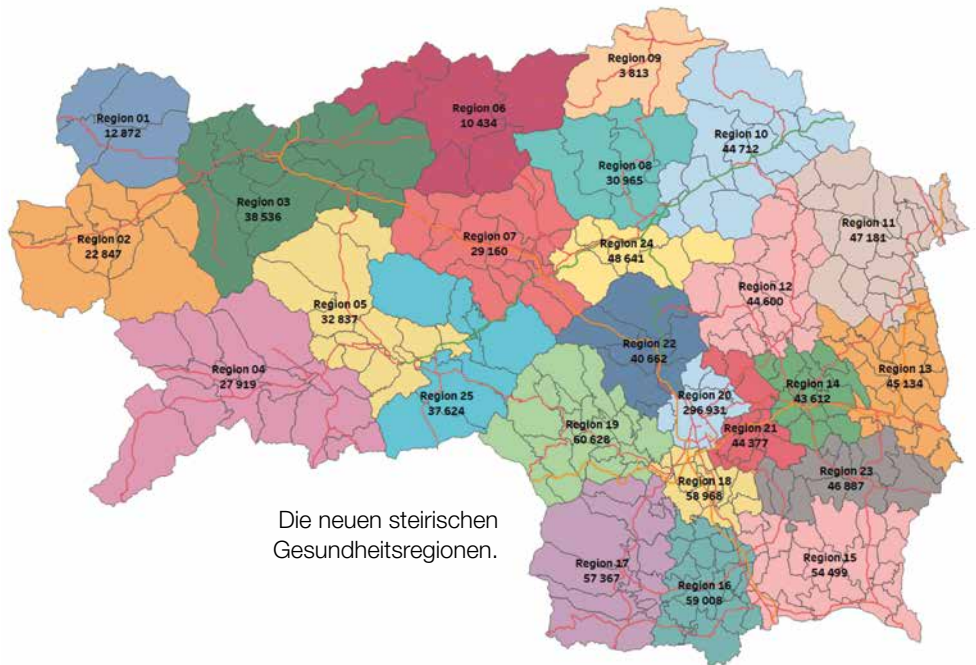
Region 09
3 813

Region 01
12 872

Region 06
10 434

Region 10
44 712

Region 08
30 965

Region 03
38 536

Region 11
47 181

Region 02
22 847

Region 07
29 160

Region 24
48 641

Region 12
44 600

Region 05
32 837

Region 22
40 662

Region 13
45 134

Region 04
27 919

Region 14
43 612

Region 20
296 931

Region 25
37 624

Region 19
60 626

Region 21
44 377

Region 23
46 887

Region 18
58 968

Die neuen steirischen Gesundheitsregionen.

Region 15
54 499

Region 17
57 367

Region 16
59 008